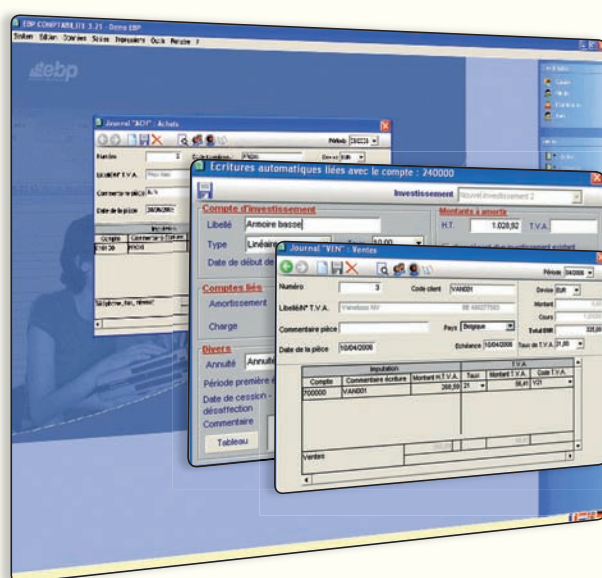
EBP COMPTABILITE 3.25 - Demo EBP
Dossier Edition Ecritures Saisie Impressions Outils Fenêtre ?

ebp

Journal "ACH" : Achats
Période 28/02/06
Numéro 3
Libellé/N° T.V.A.
Commentaire pièce
Date de la pièce 28/04/2006
Compte
Commentaire écriture

Ecritures automatiques liées avec le compte : 240000
Investissement Nouvel investissement 2
Compte d'investissement
Libellé Armoire basse
Type Linéaire
Date de début de
Montants à amortir
H.T. 1.028,92 T.V.A.
Comptes liés
Amortissement
Charge
Divers
Annuité Annuité
Période première
Date de cession - désaffection
Commentaire
Tableau

Journal "VTE" : Ventes
Période 30/04/06
Numéro 3
Code client VAN001
Devise EUR
Libellé/N° T.V.A. Vanebosa NV
Commentaire pièce
Pays Belgique
Date de la pièce 10/04/2006
Echéance 10/04/2006
Taux de T.V.A. 21,00
Montant
Cours
Total EUR 325,00
Imputation
T.V.A.
| Compte | Commentaire écriture | Montant H.T. | Taux | Montant T.V.A. | Code T.V.A. |
|---|---|---|---|---|---|
| 700000 | VAN001 | 268,59 | 21 | 56,41 | V21 |
Ventes